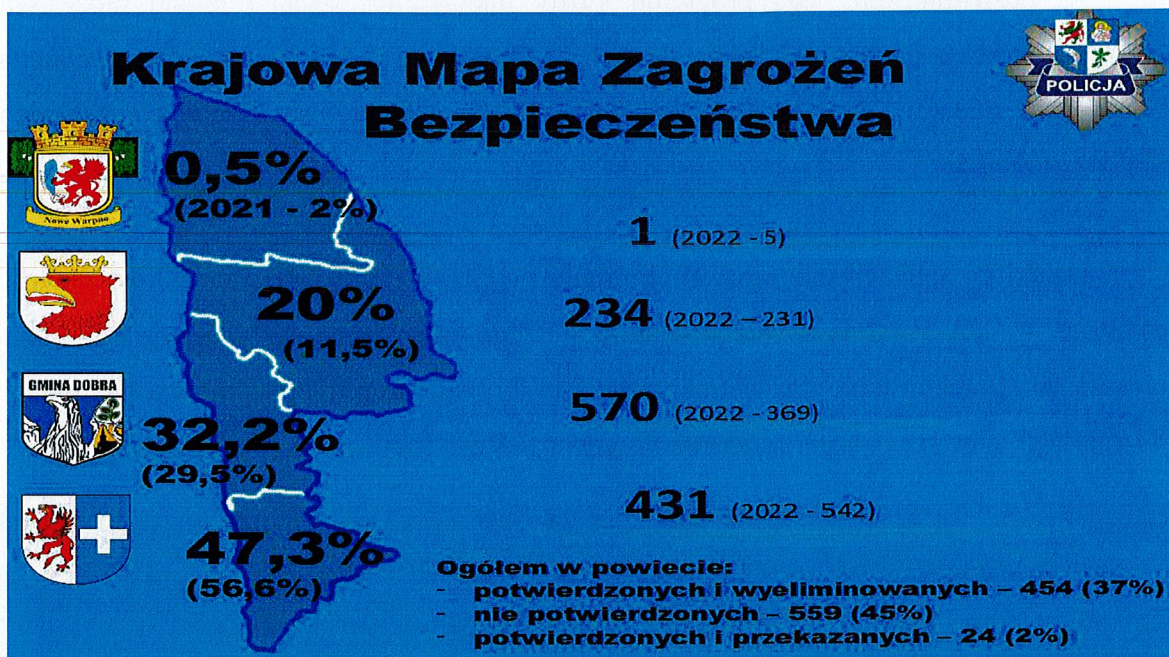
Krajowa Mapa Zagrożeń Bezpieczeństwa

POLICJA

Nowe Warpno

0,5%
(2021 - 2%)

1 (2022 - 5)

20%
(11,5%)

234 (2022 – 231)

GMINA DOBRA

570 (2022 - 369)

32,2%
(29,5%)

431 (2022 - 542)

47,3%
(56,6%)

Ogółem w powiecie:
- potwierdzonych i wyeliminowanych – 454 (37%)
- nie potwierdzonych – 559 (45%)
- potwierdzonych i przekazanych – 24 (2%)